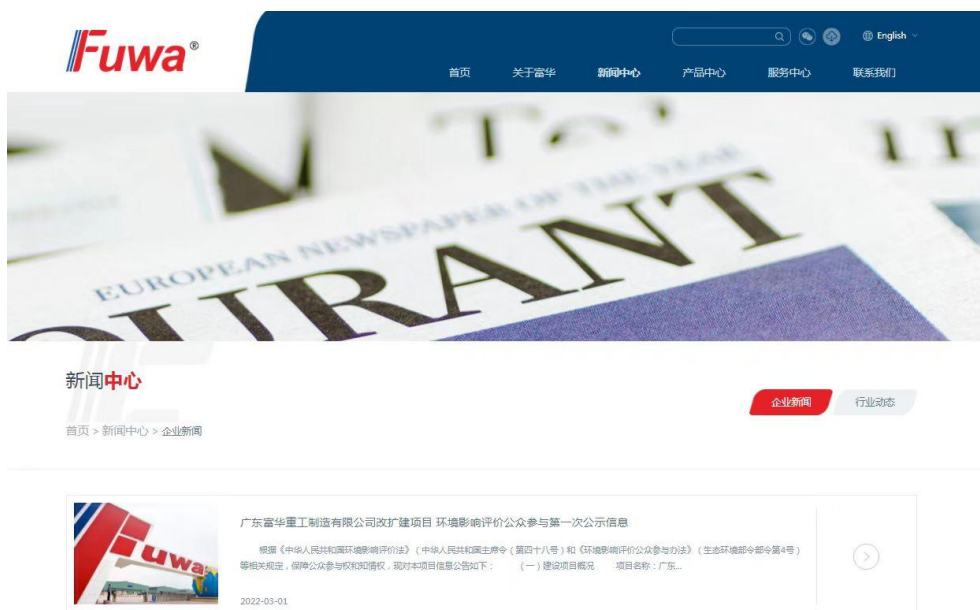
Fuwa®

English

首页 关于富华 新闻中心 产品中心 服务中心 联系我们

EUROPEAN NEWSPAPER OF THE YEAR
OURANT

新闻中心

企业新闻 行业动态

首页 > 新闻中心 > 企业新闻

Fuwa

广东富华重工制造有限公司改扩建项目 环境影响评价公众参与第一次公示信息

根据《中华人民共和国环境影响评价法》（中华人民共和国主席令（第四十八号）和《环境影响评价公众参与办法》（生态环境部令部令第4号）等相关规定，保障公众参与权和知情权，现对本项目信息公告如下： （一）建设项目概况 项目名称：广东...

2022-03-01